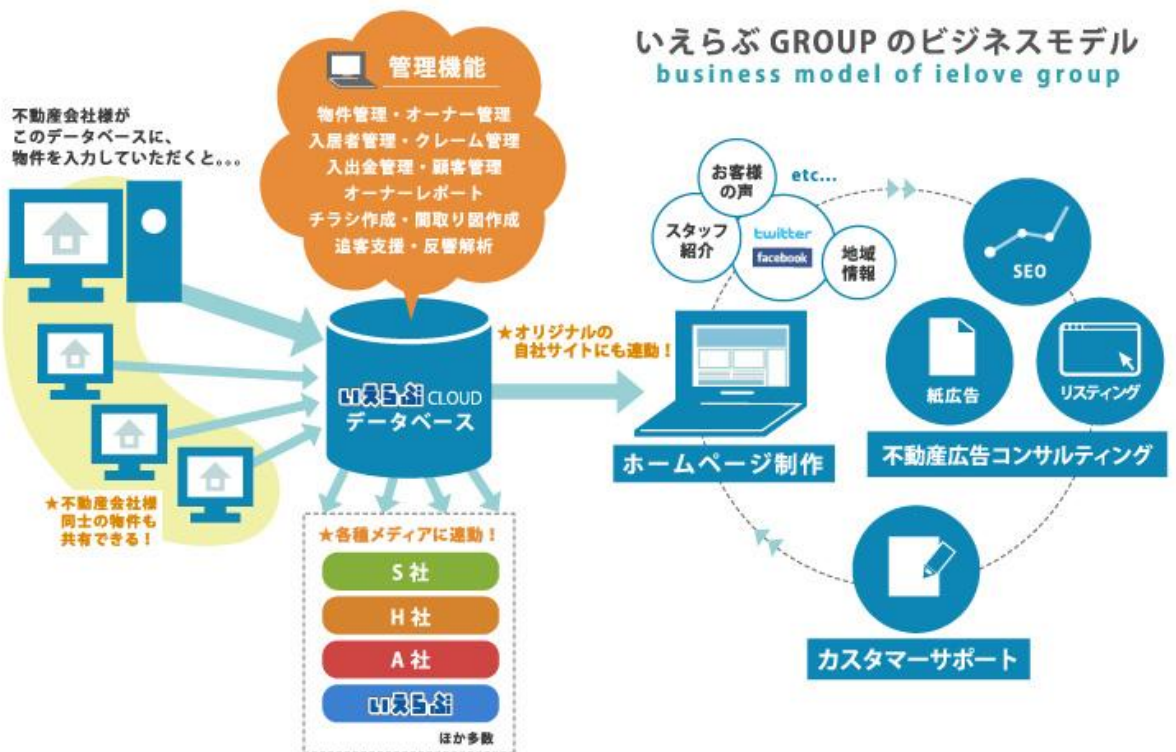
いえらぶ GROUP のビジネスモデル
business model of ielove group

不動産会社様がこのデータベースに、物件を入力していただくと。。。

管理機能
物件管理・オーナー管理
入居者管理・クレーム管理
入出金管理・顧客管理
オーナーレポート
チラシ作成・間取り図作成
追客支援・反響解析

★不動産会社様同士の物件も共有できる！

いえらぶ CLOUD
データベース

★オリジナルの自社サイトにも連動！

★各種メディアに連動！
S 社
H 社
A 社
いえらぶ
ほか多数

お客様の声
etc...
スタッフ紹介
twitter
facebook
地域情報

ホームページ制作

SEO
紙広告
リスティング
不動産広告コンサルティング

カスタマーサポート